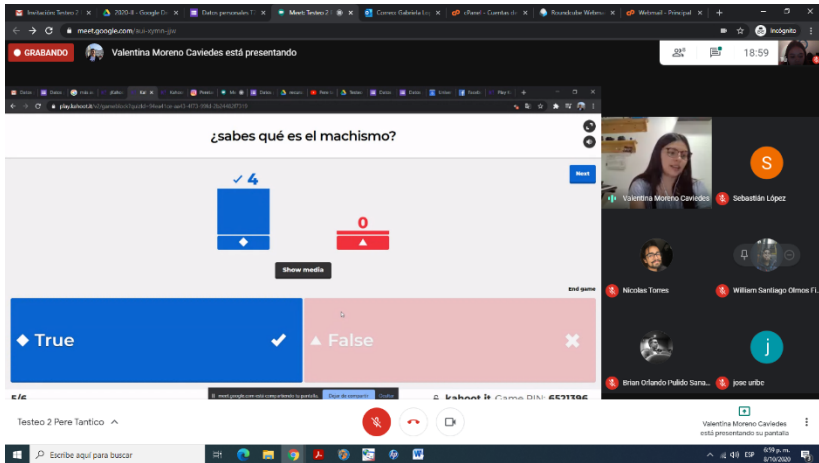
Invitación: Testeo 2 | 2020-8 - Google D | Datos personales T | Meet: Testeo 2 | Correo: Gabriela Lo | cPanel - Cuentas de | Roundcube Webm | Webmail - Principal

meet.google.com/xux-xymn-gwi

Incógnito

GRABANDO

Valentina Moreno Caviedes está presentando

18:59

play.kahoot.it

¿sabes qué es el machismo?

Next

4

0

Show media

End game

True

False

5/6

meet.google.com está compartiendo tu pantalla. Dejar de compartir Ocultar

kahoot.it Game PIN: 6521396

Valentina Moreno Caviedes

S

Sebastián López

Nicolas Torres

William Santiago Olmos F.

Brian Orlando Pulido Sana...

j

jose uribe

Testeo 2 Pere Tantico

Valentina Moreno Caviedes está presentando su pantalla

Escribe aquí para buscar

ESP

6:59 p. m.

8/10/2020